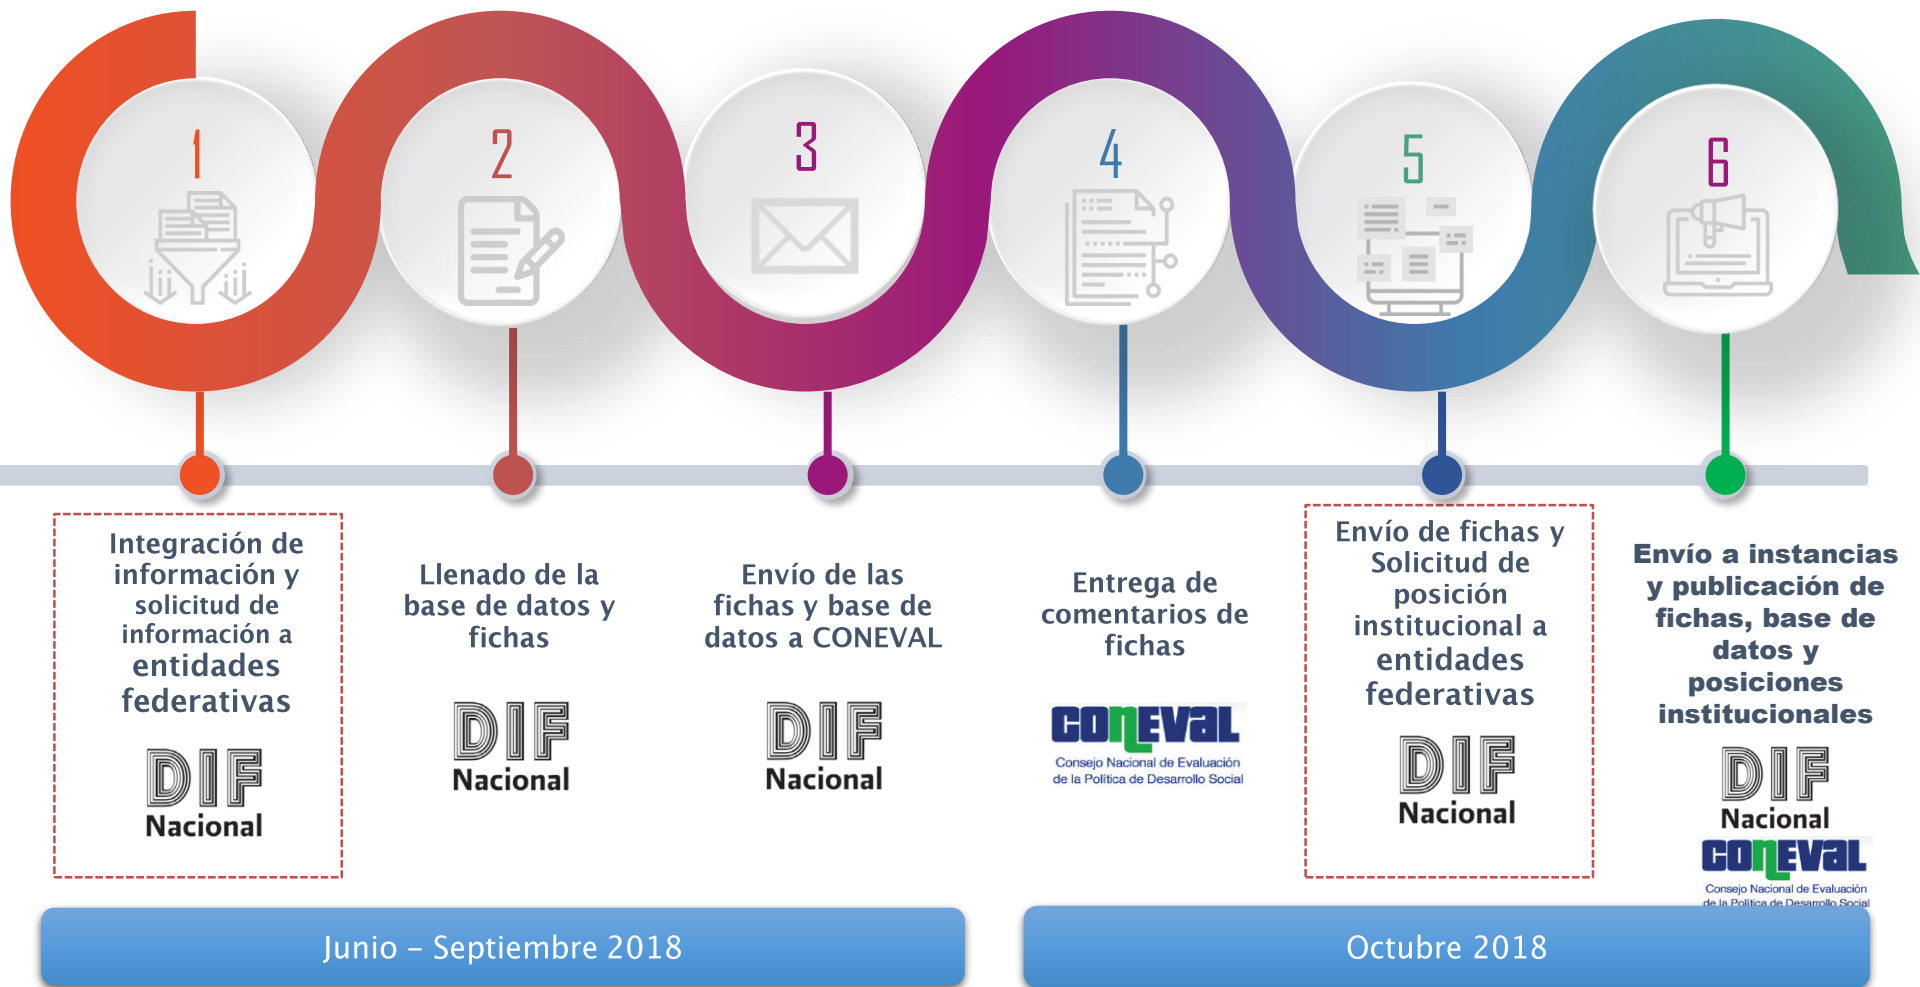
1

2

3

4

5

6

Integración de información y solicitud de información a entidades federativas

DIF Nacional

Llenado de la base de datos y fichas

DIF Nacional

Envío de las fichas y base de datos a CONEVAL

DIF Nacional

Entrega de comentarios de fichas

CONEVAL
Consejo Nacional de Evaluación de la Política de Desarrollo Social

Envío de fichas y Solicitud de posición institucional a entidades federativas

DIF Nacional

Envío a instancias y publicación de fichas, base de datos y posiciones institucionales

DIF Nacional

CONEVAL
Consejo Nacional de Evaluación de la Política de Desarrollo Social

Junio – Septiembre 2018

Octubre 2018